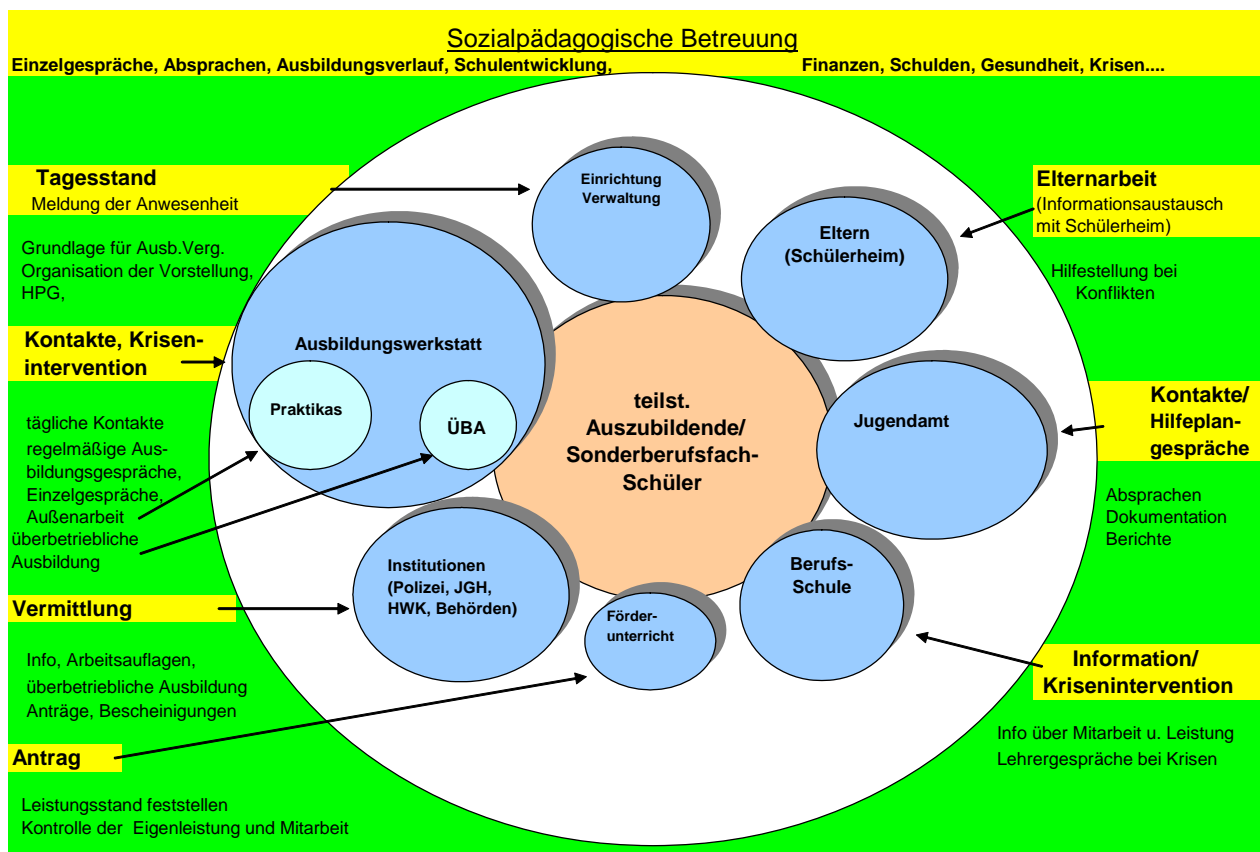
Sozialpädagogische Betreuung
Einzelgespräche, Absprachen, Ausbildungsverlauf, Schulentwicklung, Finanzen, Schulden, Gesundheit, Krisen....

Tagesstand
Meldung der Anwesenheit

Grundlage für Ausb.Verg.
Organisation der Vorstellung,
HPG,

Kontakte, Krisenintervention

tägliche Kontakte
regelmäßige Ausbildungsgespräche,
Einzelgespräche,
Außenarbeit
überbetriebliche Ausbildung

Vermittlung

Info, Arbeitsauflagen,
überbetriebliche Ausbildung
Anträge, Bescheinigungen

Antrag

Leistungsstand feststellen
Kontrolle der Eigenleistung und Mitarbeit

Einrichtung
Verwaltung

Eltern
(Schülerheim)

Ausbildungswerkstatt

Praktikas

ÜBA

teilst.
Auszubildende/
Sonderberufsfach-
Schüler

Jugendamt

Institutionen
(Polizei, JGH,
HWK, Behörden)

Förder-
unterricht

Berufs-
Schule

Elternarbeit
(Informationsaustausch mit Schülerheim)

Hilfestellung bei
Konflikten

Kontakte/
Hilfeplangespräche

Absprachen
Dokumentation
Berichte

Information/
Krisenintervention

Info über Mitarbeit u. Leistung
Lehrergespräche bei Krisen